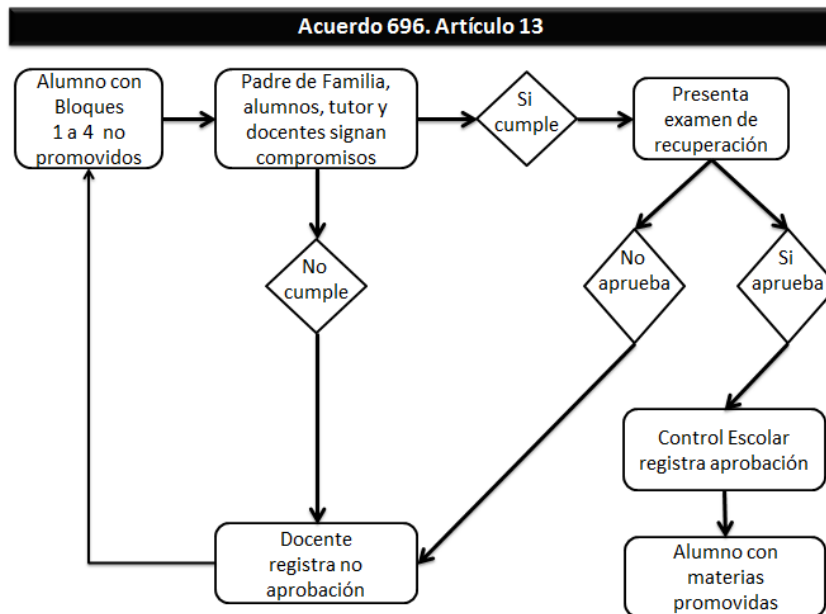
Acuerdo 696. Artículo 13

Alumno con Bloques 1 a 4 no promovidos

Padre de Familia, alumnos, tutor y docentes signan compromisos

Si cumple

Presenta examen de recuperación

No cumple

No aprueba

Si aprueba

Control Escolar registra aprobación

Docente registra no aprobación

Alumno con materias promovidas